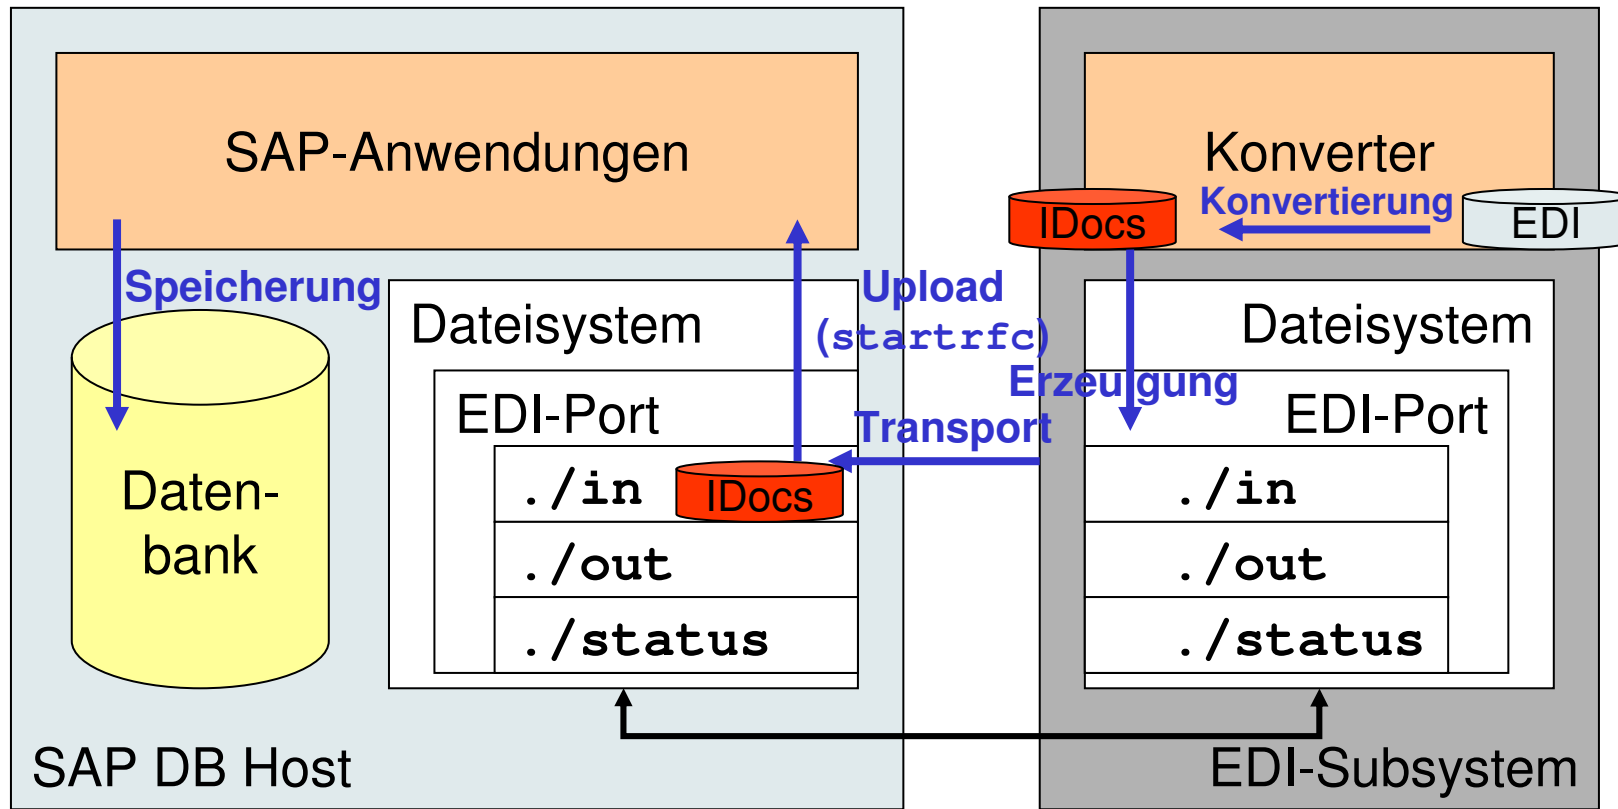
SAP-Anwendungen

Speicherung

Daten-bank

Dateisystem

EDI-Port

./in

IDocs

./out

./status

Upload (startrfc)

Erzeugung

Transport

Konverter

IDocs

Konvertierung

EDI

Dateisystem

EDI-Port

./in

./out

./status

SAP DB Host

EDI-Subsystem